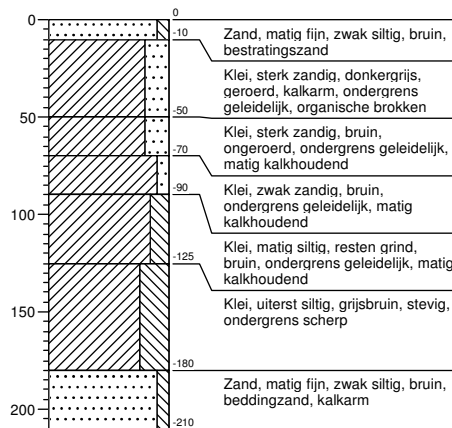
0
50
100
150
200

0
-10
Zand, matig fijn, zwak siltig, bruin, bestratingszand

Klei, sterk zandig, donkergrijs, geroerd, kalkarm, ondergrens geleidelijk, organische brokken
-50

Klei, sterk zandig, bruin, ongeroerd, ondergrens geleidelijk, matig kalkhoudend
-70

Klei, zwak zandig, bruin, ondergrens geleidelijk, matig kalkhoudend
-90

Klei, matig siltig, resten grind, bruin, ondergrens geleidelijk, matig kalkhoudend
-125

Klei, uiterst siltig, grijsbruin, stevig, ondergrens scherp

-180
Zand, matig fijn, zwak siltig, bruin, beddingzand, kalkarm
-210